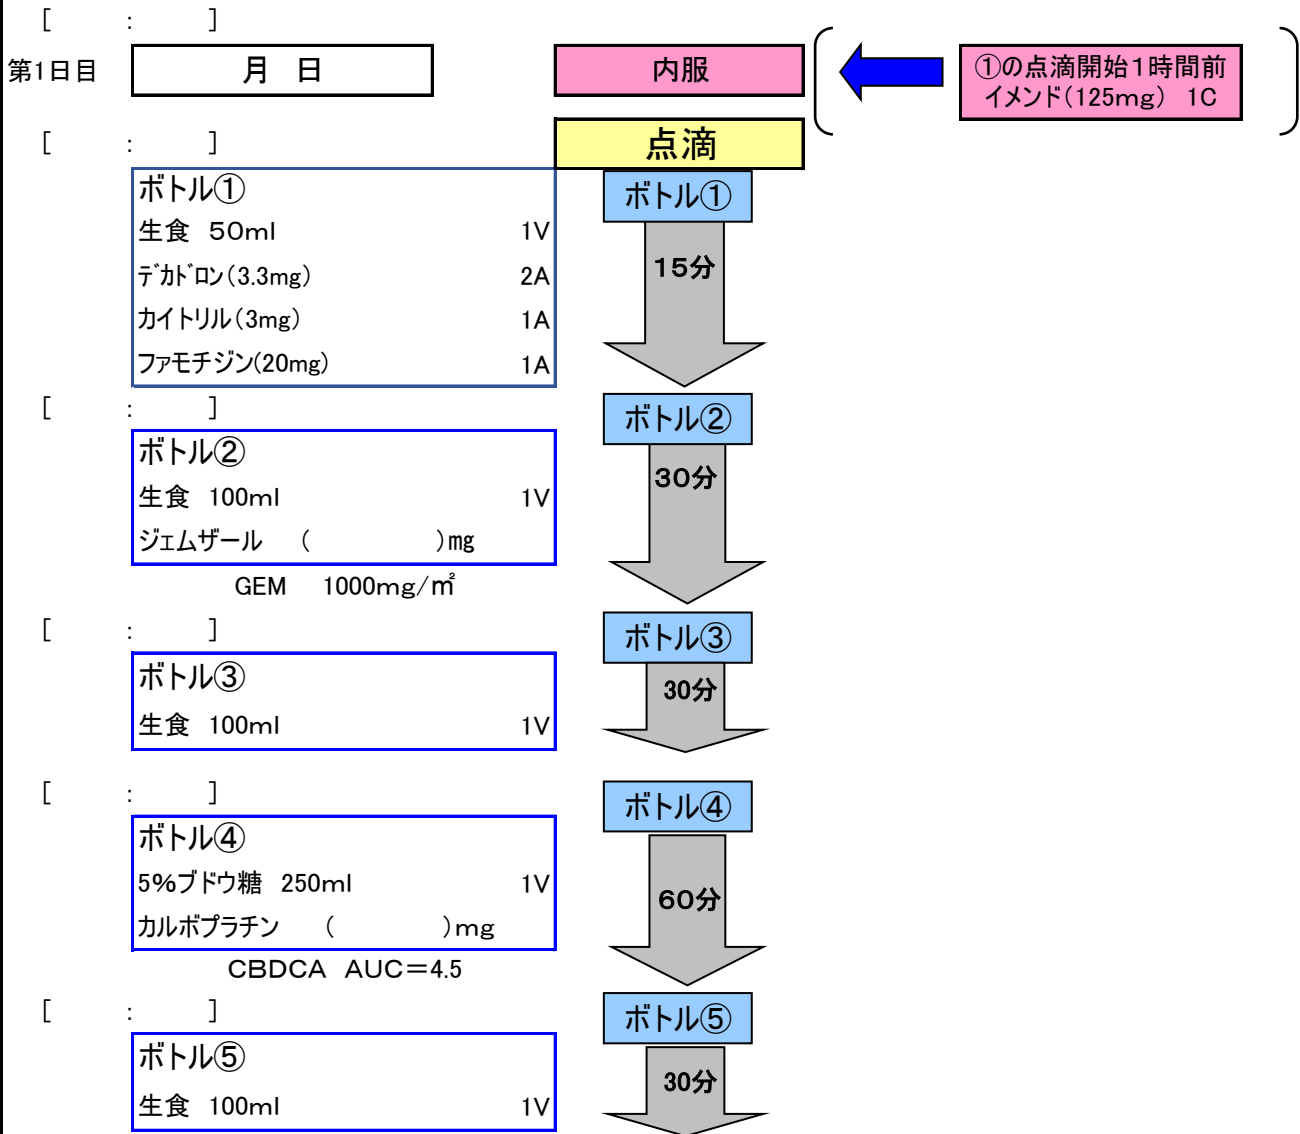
[ : ]

第1日目 月 日

内服

①の点滴開始1時間前
イメンド(125mg) 1C

[ : ]

点滴

ボトル①
生食 50ml 1V
ﾃﾞｶﾄﾞﾛﾝ(3.3mg) 2A
カイトリル(3mg) 1A
ファモチジン(20mg) 1A

ボトル①
15分

[ : ]

ボトル②
生食 100ml 1V
ジェムザール ( )mg
GEM 1000mg/㎡

ボトル②
30分

[ : ]

ボトル③
生食 100ml 1V

ボトル③
30分

[ : ]

ボトル④
5%ブドウ糖 250ml 1V
カルボプラチン ( )mg
CBDCA AUC=4.5

ボトル④
60分

[ : ]

ボトル⑤
生食 100ml 1V

ボトル⑤
30分